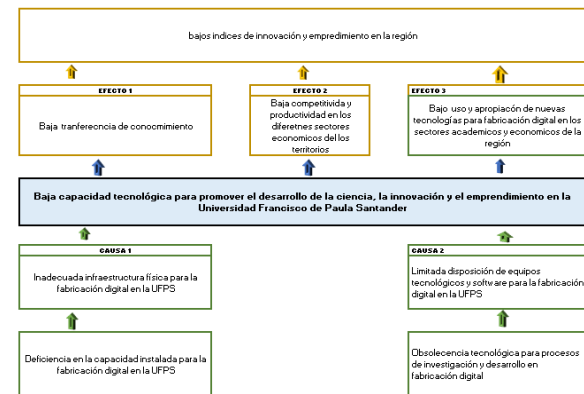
bajos indices de innovación y emprendimiento en la región

EFECTO 1

Baja tranferencia de conocimiento

EFECTO 2

Baja competitivida y productividad en los diferetnes sectores economicos del los territorios

EFECTO 3

Bajo uso y apropiacón de nuevas tecnologías para fabricación digital en los sectores academicos y economicos de la región

Baja capacidad tecnológica para promover el desarrollo de la ciencia, la innovación y el emprendimiento en la Universidad Francisco de Paula Santander

CAUSA 1

Inadecuada infraestructura física para la fabricación digital en la UFPS

Deficiencia en la capacidad instalada para la fabricación digital en la UFPS

CAUSA 2

Limitada disposición de equipos tecnológicos y software para la fabricación digital en la UFPS

Obsolecencia tecnológica para procesos de investigación y desarrollo en fabricación digital